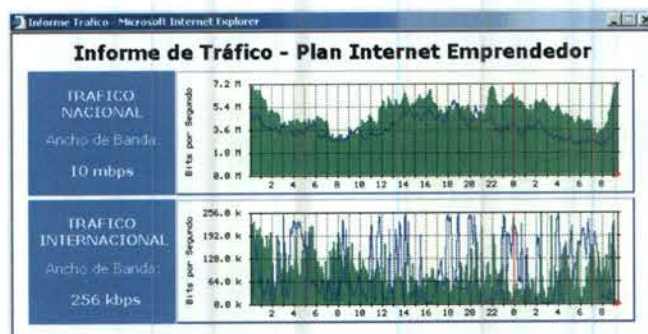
Informe Trafico - Microsoft Internet Explorer

Informe de Tráfico - Plan Internet Emprendedor

TRAFICO NACIONAL

Ancho de Banda:

10 mbps

Bits por Segundo

7.2 M
5.4 M
3.6 M
1.8 M
0.0 M

2 4 6 8 10 12 14 16 18 20 22 0 2 4 6 8

TRAFICO INTERNACIONAL

Ancho de Banda:

256 kbps

Bits por Segundo

256.0 k
192.0 k
128.0 k
64.0 k
0.0 k

2 4 6 8 10 12 14 16 18 20 22 0 2 4 6 8